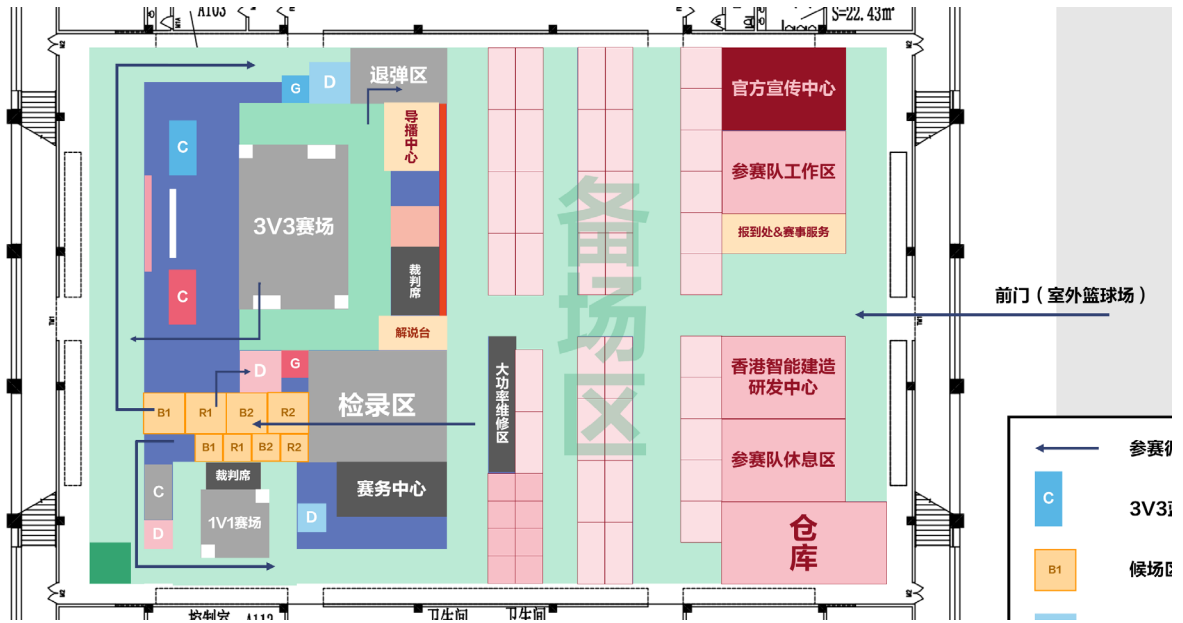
A103

S=22.43m²

退弹区

G

D

C

导播中心

3V3赛场

裁判席

C

解说台

D

G

检录区

B1

R1

B2

R2

B1

R1

B2

R2

裁判席

C

1V1赛场

D

赛务中心

D

大功率维修区

备场区

官方宣传中心

参赛队工作区

报到处&赛事服务

前门（室外篮球场）

香港智能建造研发中心

参赛队休息区

仓库

参赛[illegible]

C

3V3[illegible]

B1

候场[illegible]

控制室 A112

卫生间

卫生间